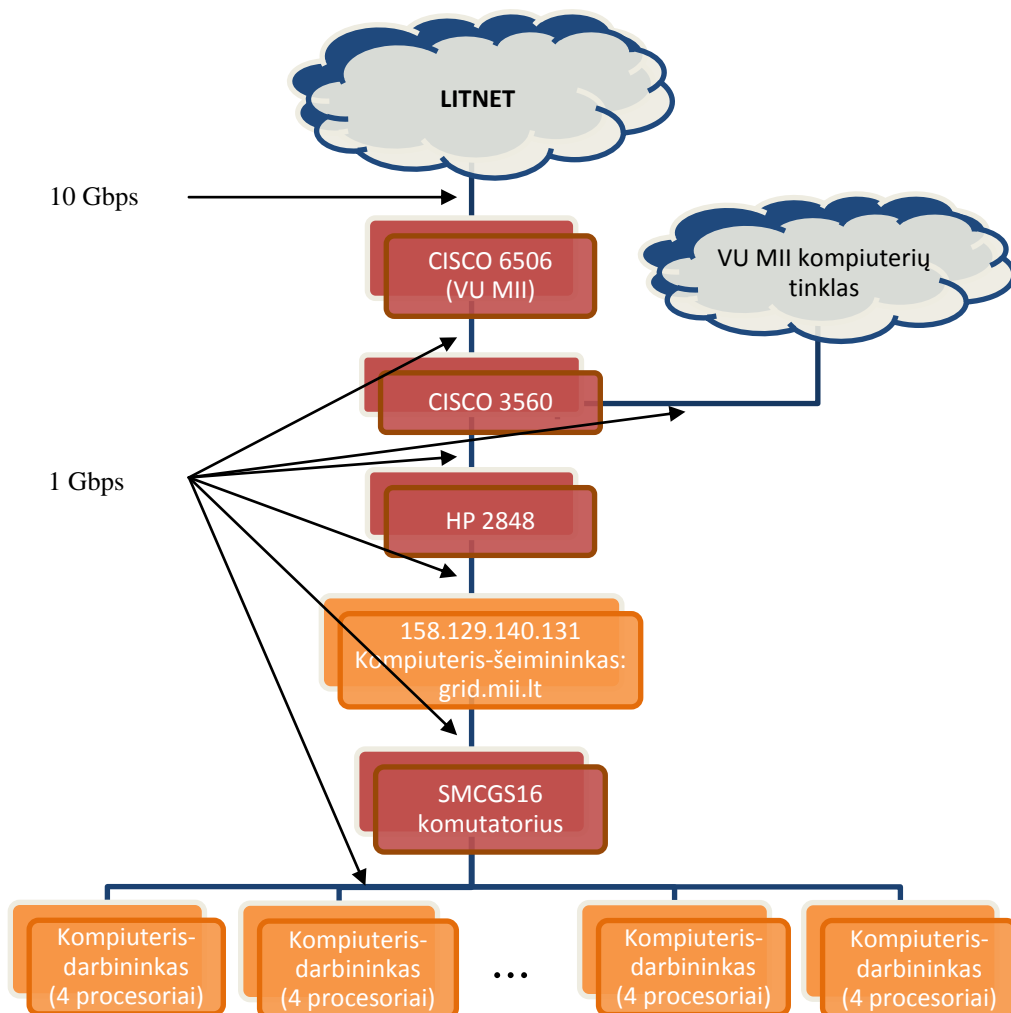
LITNET

10 Gbps

CISCO 6506 (VU MII)

VU MII kompiuterių tinklas

CISCO 3560

1 Gbps

HP 2848

158.129.140.131 Kompiuteris-šeimininkas: grid.mii.lt

SMCGS16 komutatorius

Kompiuteris-darbininkas (4 procesoriai)

Kompiuteris-darbininkas (4 procesoriai)

…

Kompiuteris-darbininkas (4 procesoriai)

Kompiuteris-darbininkas (4 procesoriai)